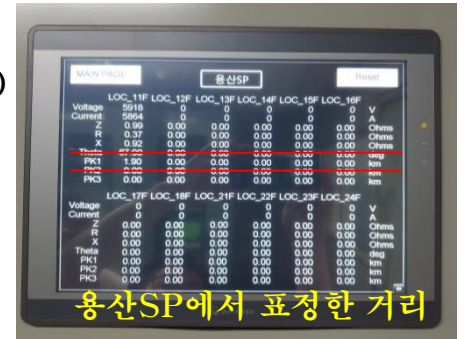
MAIN PAGE 용산SP Reset

| | LOC_11F | LOC_12F | LOC_13F | LOC_14F | LOC_15F | LOC_16F | |
|---|---|---|---|---|---|---|---|
| Voltage | 5918 | 0 | 0 | 0 | 0 | 0 | V |
| Current | 5864 | 0 | 0 | 0 | 0 | 0 | A |
| Z | 0.99 | 0.00 | 0.00 | 0.00 | 0.00 | 0.00 | Ohms |
| R | 0.37 | 0.00 | 0.00 | 0.00 | 0.00 | 0.00 | Ohms |
| X | 0.92 | 0.00 | 0.00 | 0.00 | 0.00 | 0.00 | Ohms |
| Theta | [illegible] | 0.00 | 0.00 | 0.00 | 0.00 | 0.00 | deg |
| PK1 | 1.90 | 0.00 | 0.00 | 0.00 | 0.00 | 0.00 | km |
| PK2 | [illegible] | 0.00 | 0.00 | 0.00 | 0.00 | 0.00 | km |
| PK3 | 0.00 | 0.00 | 0.00 | 0.00 | 0.00 | 0.00 | km |

| | LOC_17F | LOC_18F | LOC_21F | LOC_22F | LOC_23F | LOC_24F | |
|---|---|---|---|---|---|---|---|
| Voltage | 0 | 0 | 0 | 0 | 0 | 0 | V |
| Current | 0 | 0 | 0 | 0 | 0 | 0 | A |
| Z | 0.00 | 0.00 | 0.00 | 0.00 | 0.00 | 0.00 | Ohms |
| R | 0.00 | 0.00 | 0.00 | 0.00 | 0.00 | 0.00 | Ohms |
| X | 0.00 | 0.00 | 0.00 | 0.00 | 0.00 | 0.00 | Ohms |
| Theta | 0.00 | 0.00 | 0.00 | 0.00 | 0.00 | 0.00 | deg |
| PK1 | 0.00 | 0.00 | 0.00 | 0.00 | 0.00 | 0.00 | km |
| PK2 | 0.00 | 0.00 | 0.00 | 0.00 | 0.00 | 0.00 | km |
| PK3 | 0.00 | 0.00 | 0.00 | 0.00 | 0.00 | 0.00 | km |

용산SP에서 표정한 거리